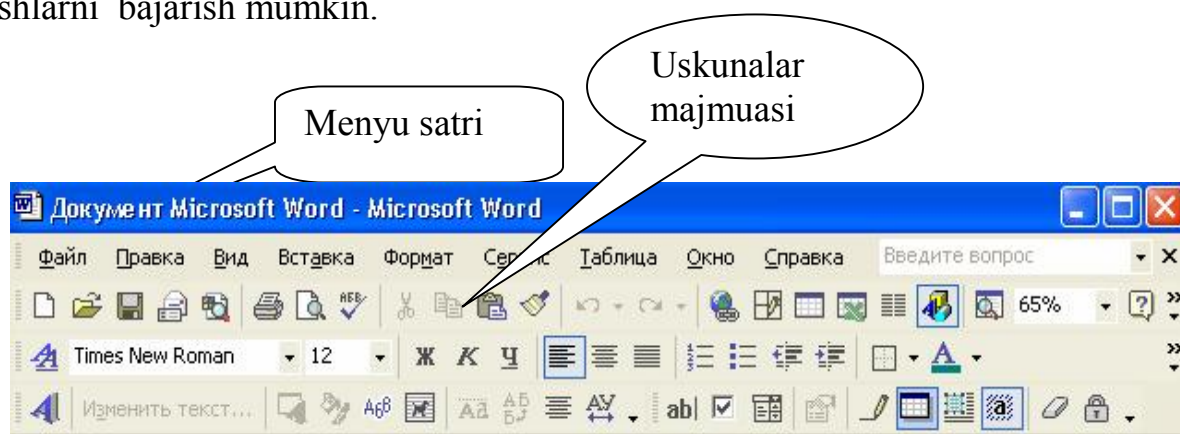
shlarni bajarish mumkin.

Uskunalar majmuasi

Menyu satri

Документ Microsoft Word - Microsoft Word

Файл Правка Вид Вставка Формат Сер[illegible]с Таблица Окно Справка Введите вопрос

65%

Times New Roman 12 Ж К Ч

Изменить текст...